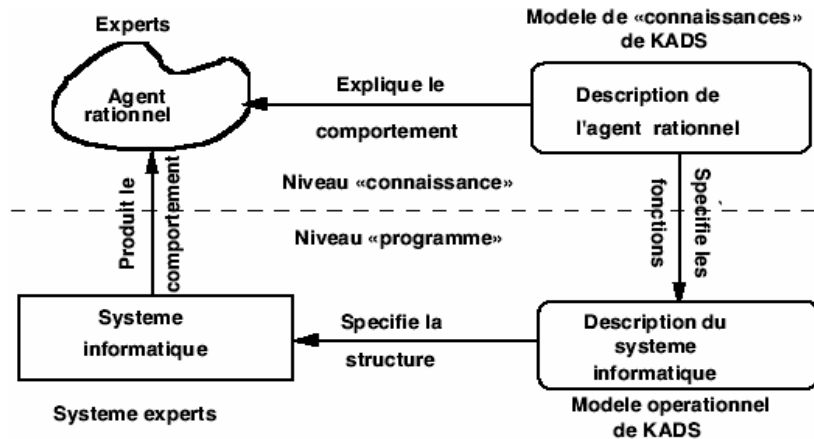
Experts

Modele de «connaissances» de KADS

Agent rationnel

Explique le comportement

Description de l'agent rationnel

Produit le comportement

Niveau «connaissance»

Specifie les fonctions

Niveau «programme»

Systeme informatique

Specifie la structure

Description du systeme informatique

Systeme experts

Modele operationnel de KADS